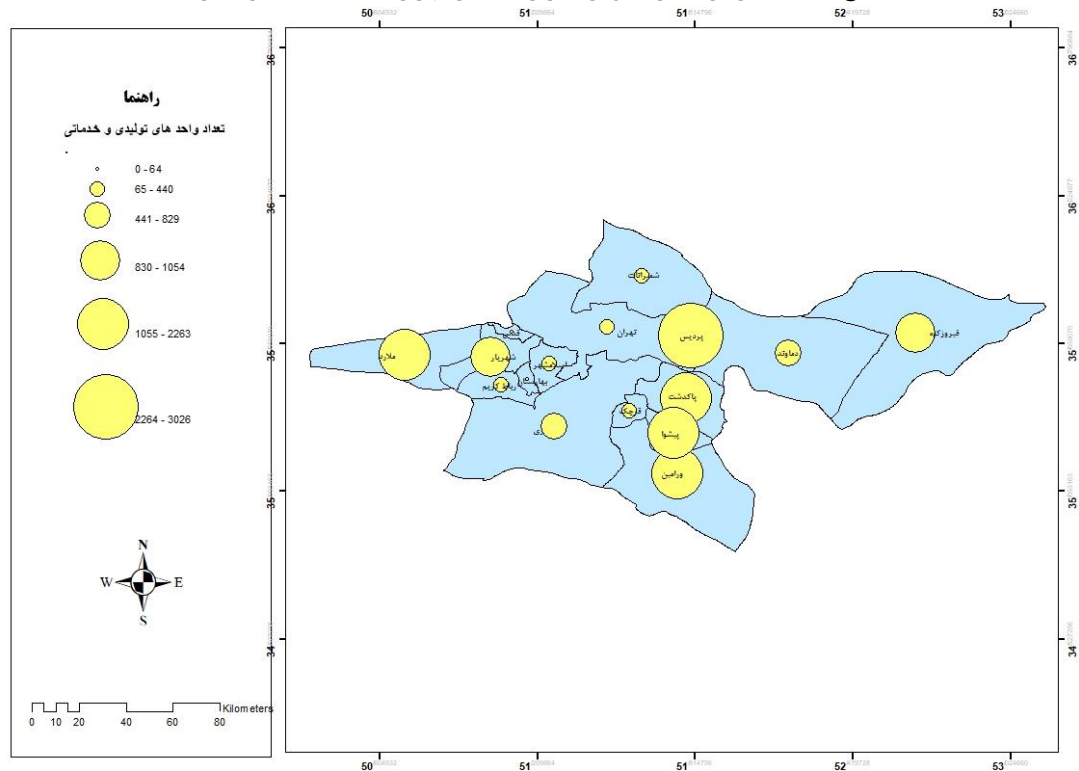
50
51
51
52
53

راهنما
تعداد واحد های تولیدی و خدماتی

0 - 64
65 - 440
441 - 829
830 - 1054
1055 - 2263
2264 - 3026

N
W
E
S

0 10 20 40 60 80
Kilometers

36
36
35
35
34

36
36
35
35
34

شمیرانات
تهران
پردیس
فیروزکوه
دماوند
ملارد
شهریار
اسلامشهر
بهارستان
رباط کریم
پاکدشت
قرچک
ری
پیشوا
ورامین

50
51
51
52
53